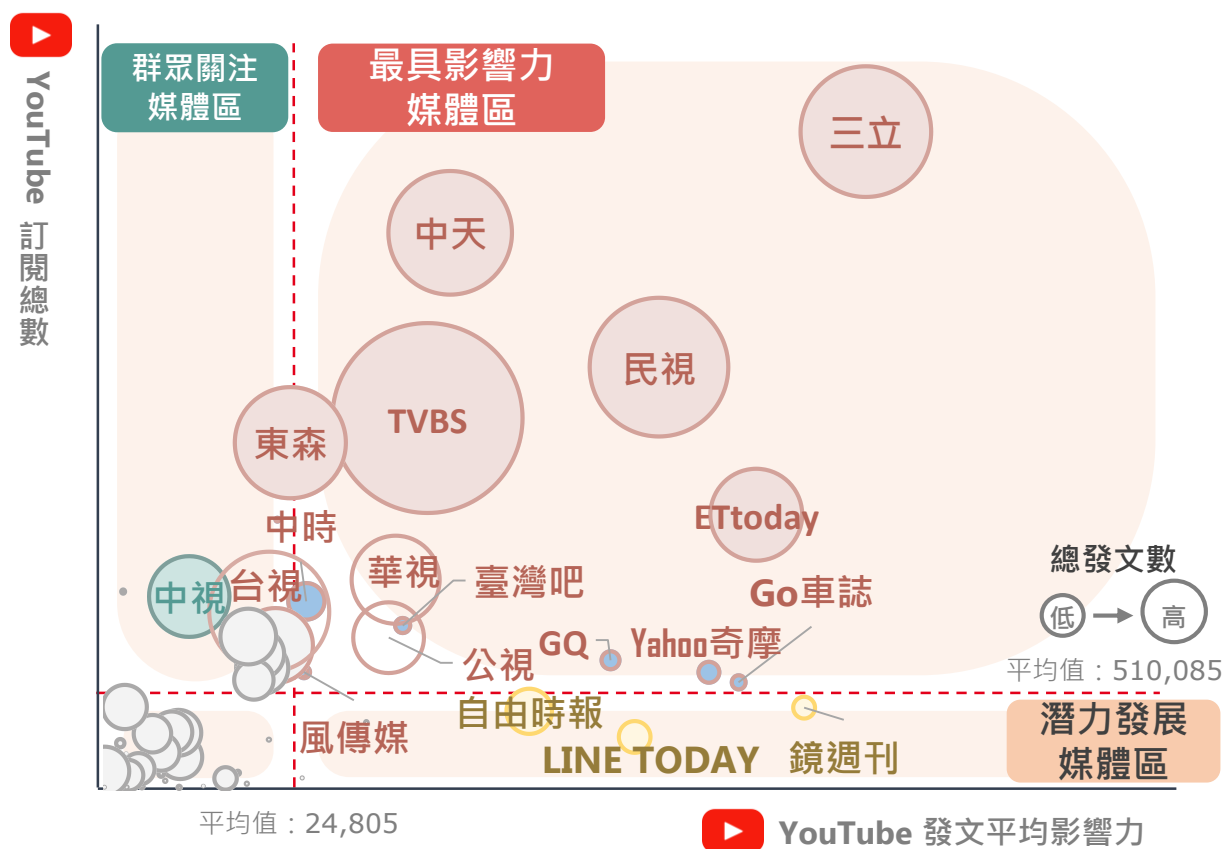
YouTube 訂閱總數

群眾關注媒體區

最具影響力媒體區

三立

中天

民視

TVBS

東森

ETtoday

中時

華視

臺灣吧

中視

台視

Go車誌

GQ

Yahoo奇摩

公視

總發文數

低

高

平均值：510,085

自由時報

風傳媒

LINE TODAY

鏡週刊

潛力發展媒體區

平均值：24,805

YouTube 發文平均影響力